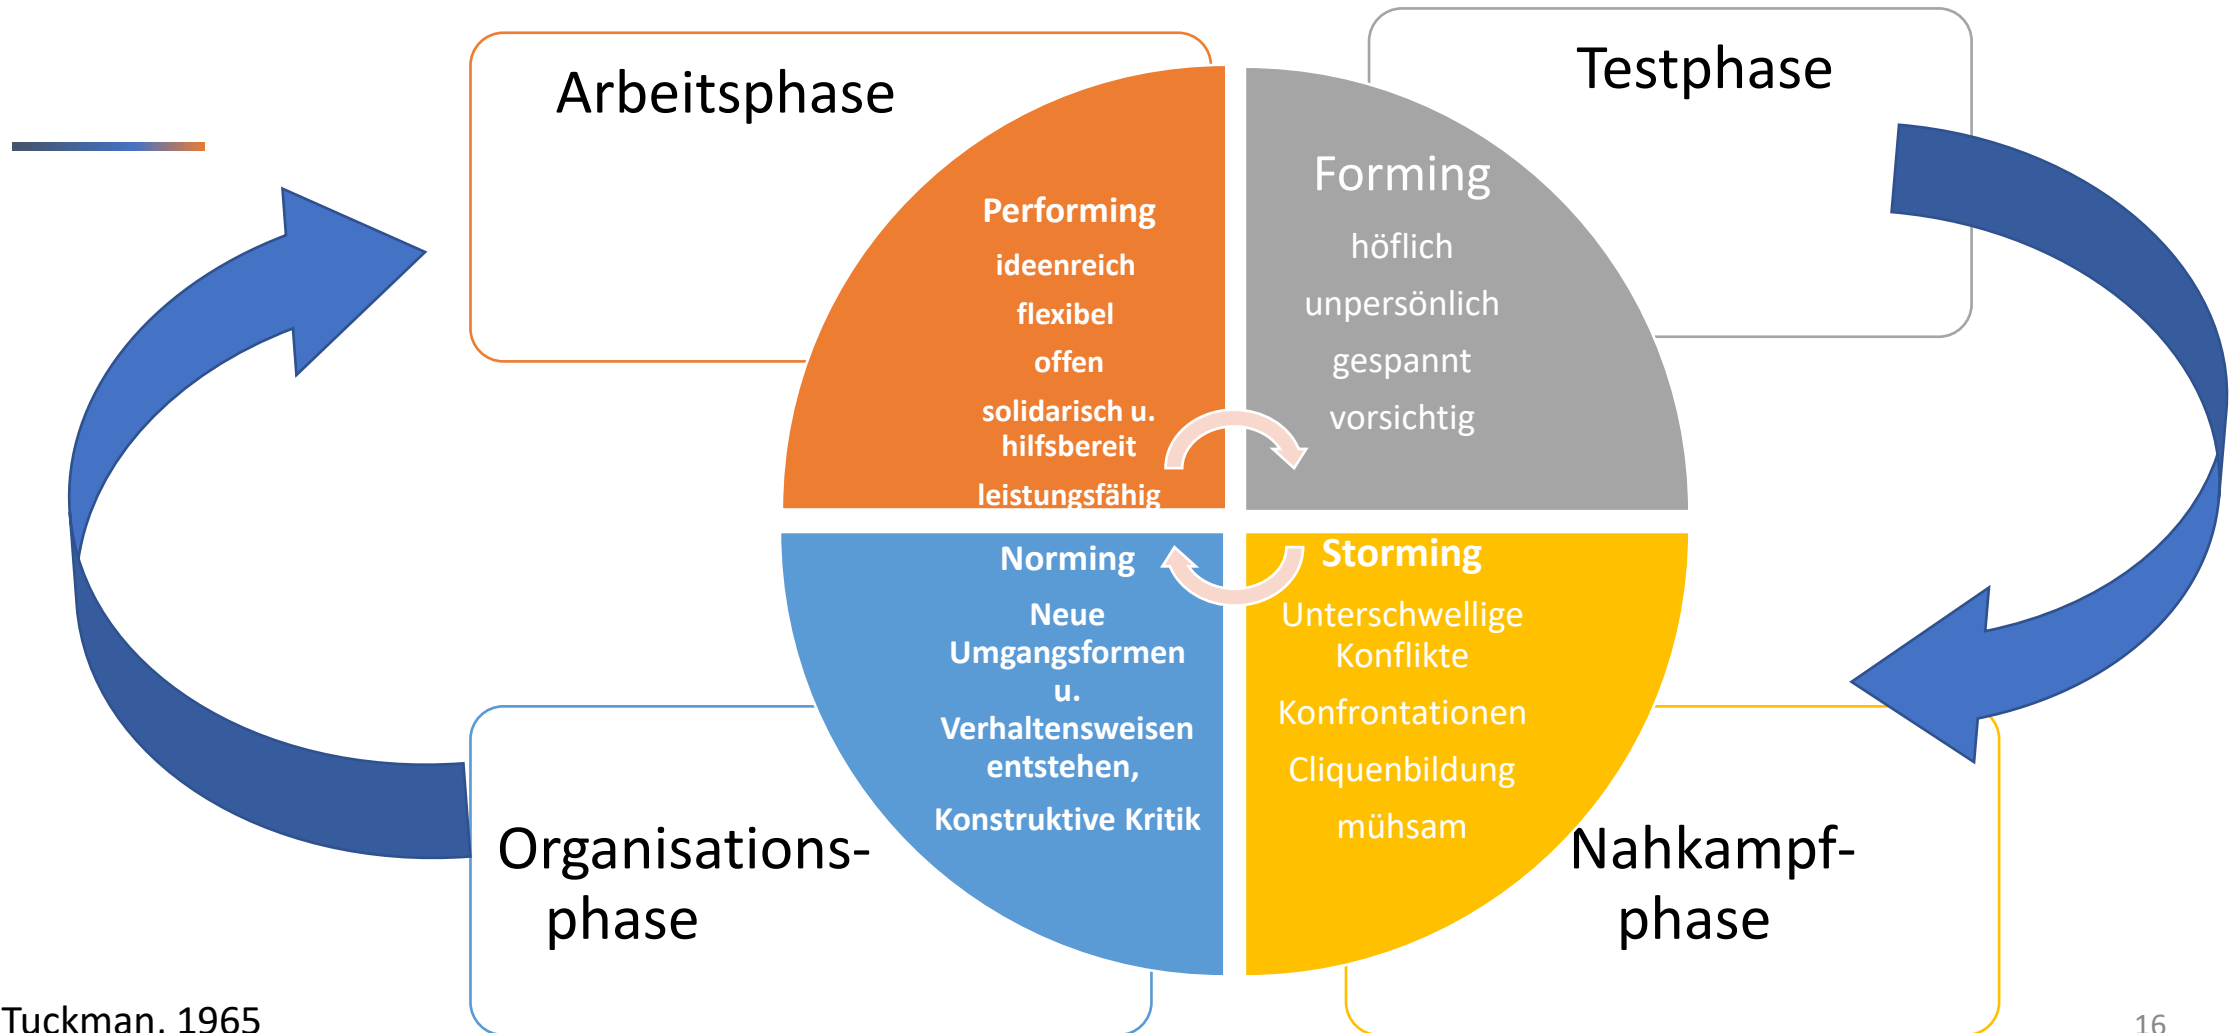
Arbeitsphase

Testphase

Performing
ideenreich
flexibel
offen
solidarisch u. hilfsbereit
leistungsfähig

Forming
höflich
unpersönlich
gespannt
vorsichtig

Norming
Neue Umgangsformen u. Verhaltensweisen entstehen,
Konstruktive Kritik

Storming
Unterschwellige Konflikte
Konfrontationen
Cliquenbildung
mühsam

Organisations-phase

Nahkampf-phase

Tuckman, 1965

16